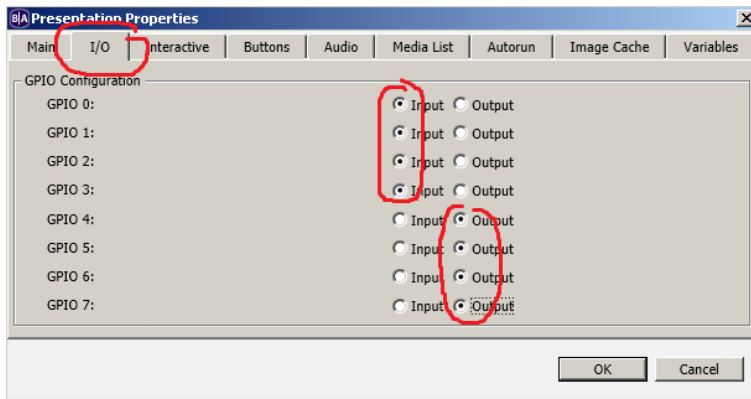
Presentation Properties

Main | I/O | Interactive | Buttons | Audio | Media List | Autorun | Image Cache | Variables

GPIO Configuration

GPIO 0: Input Output
GPIO 1: Input Output
GPIO 2: Input Output
GPIO 3: Input Output
GPIO 4: Input Output
GPIO 5: Input Output
GPIO 6: Input Output
GPIO 7: Input Output

OK Cancel